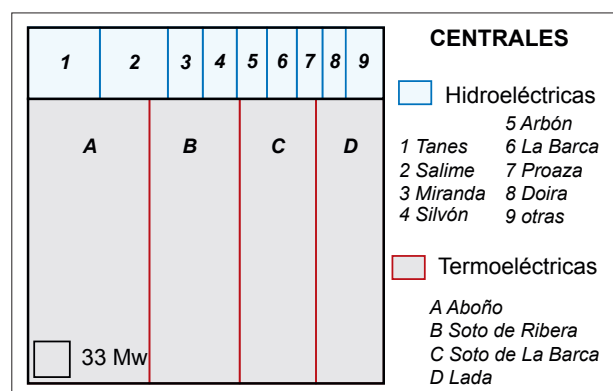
| 1 | 2 | 3 | 4 | 5 | 6 | 7 | 8 | 9 |
|---|---|---|---|---|---|---|---|---|

| A | B | C | D |
|---|---|---|---|

33 Mw

CENTRALES

Hidroeléctricas

1 Tanes
2 Salime
3 Miranda
4 Silvón
5 Arbón
6 La Barca
7 Proaza
8 Doira
9 otras

Termoeléctricas

A Aboño
B Soto de Ribera
C Soto de La Barca
D Lada